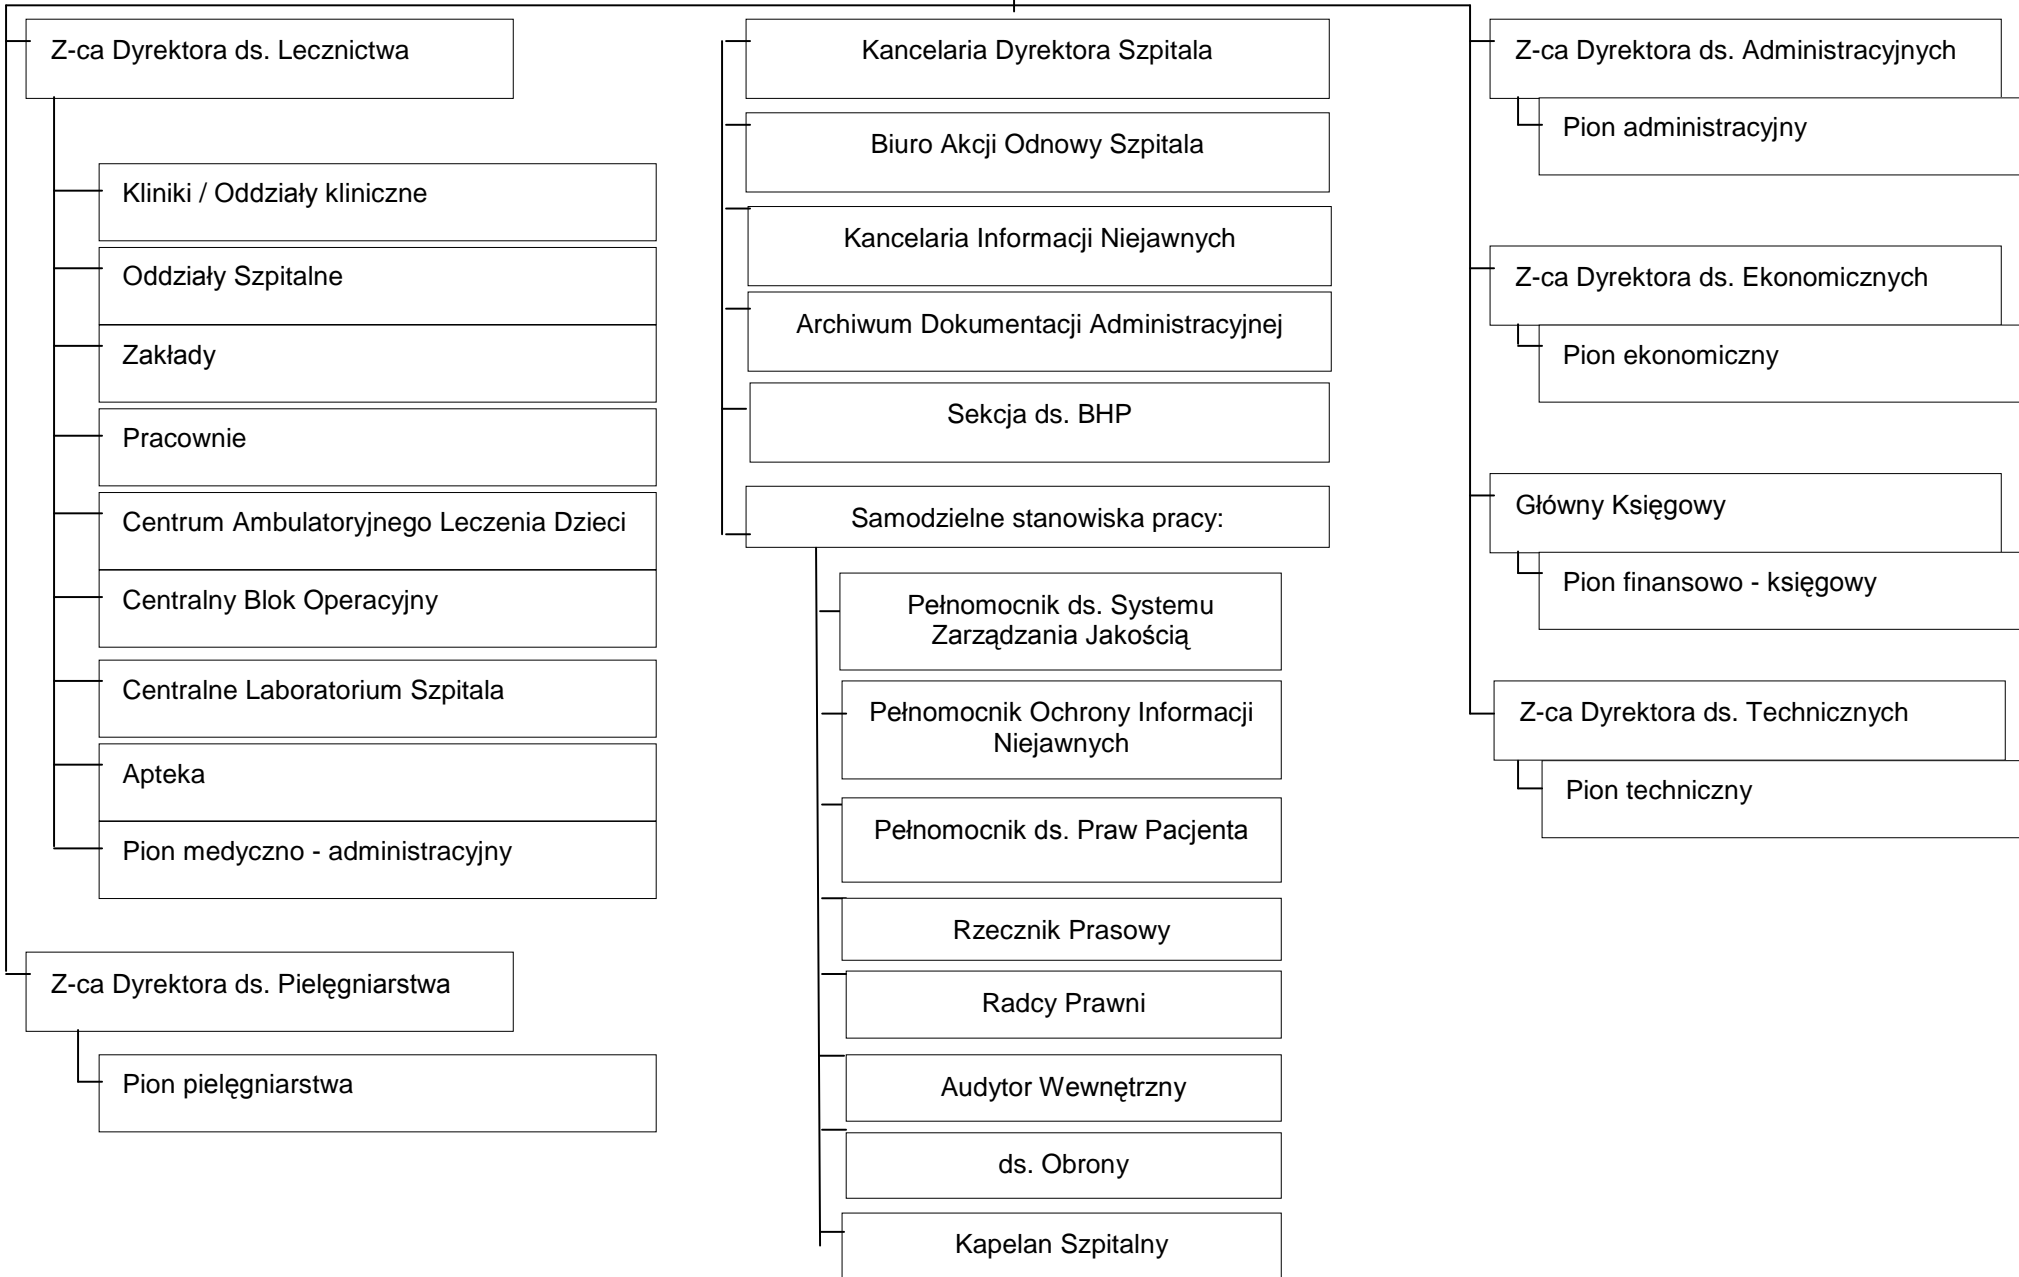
Z-ca Dyrektora ds. Lecznictwa

Kliniki / Oddziały kliniczne

Oddziały Szpitalne

Zakłady

Pracownie

Centrum Ambulatoryjnego Leczenia Dzieci

Centralny Blok Operacyjny

Centralne Laboratorium Szpitala

Apteka

Pion medyczno - administracyjny

Z-ca Dyrektora ds. Pielęgniarstwa

Pion pielęgniarstwa

Kancelaria Dyrektora Szpitala

Biuro Akcji Odnowy Szpitala

Kancelaria Informacji Niejawnych

Archiwum Dokumentacji Administracyjnej

Sekcja ds. BHP

Samodzielne stanowiska pracy:

Pełnomocnik ds. Systemu Zarządzania Jakością

Pełnomocnik Ochrony Informacji Niejawnych

Pełnomocnik ds. Praw Pacjenta

Rzecznik Prasowy

Radcy Prawni

Audytor Wewnętrzny

ds. Obrony

Kapelan Szpitalny

Z-ca Dyrektora ds. Administracyjnych

Pion administracyjny

Z-ca Dyrektora ds. Ekonomicznych

Pion ekonomiczny

Główny Księgowy

Pion finansowo - księgowy

Z-ca Dyrektora ds. Technicznych

Pion techniczny